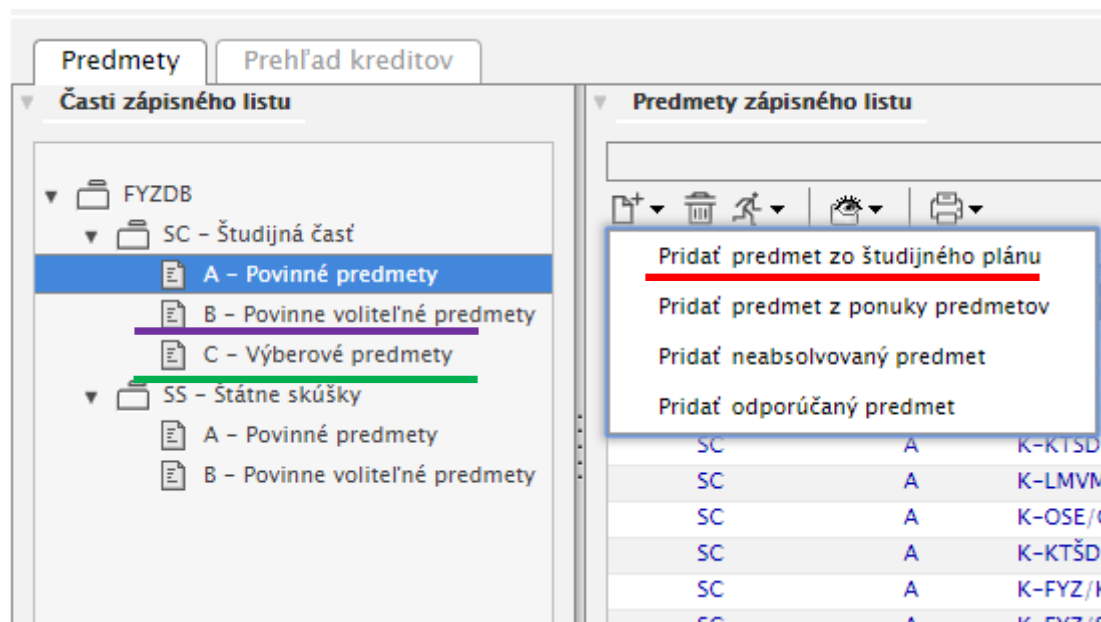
Predmety | Prehľad kreditov

Časti zápisného listu

FYZDB
SC – Študijná časť
A – Povinné predmety
B – Povinne voliteľné predmety
C – Výberové predmety
SS – Štátne skúšky
A – Povinné predmety
B – Povinne voliteľné predmety

Predmety zápisného listu

Pridať predmet zo študijného plánu
Pridať predmet z ponuky predmetov
Pridať neabsolvovaný predmet
Pridať odporúčaný predmet

| | | |
|---|---|---|
| SC | A | K-KTSD |
| SC | A | K-LMVM |
| SC | A | K-OSE/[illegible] |
| SC | A | K-KTŠD |
| SC | A | K-FYZ/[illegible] |